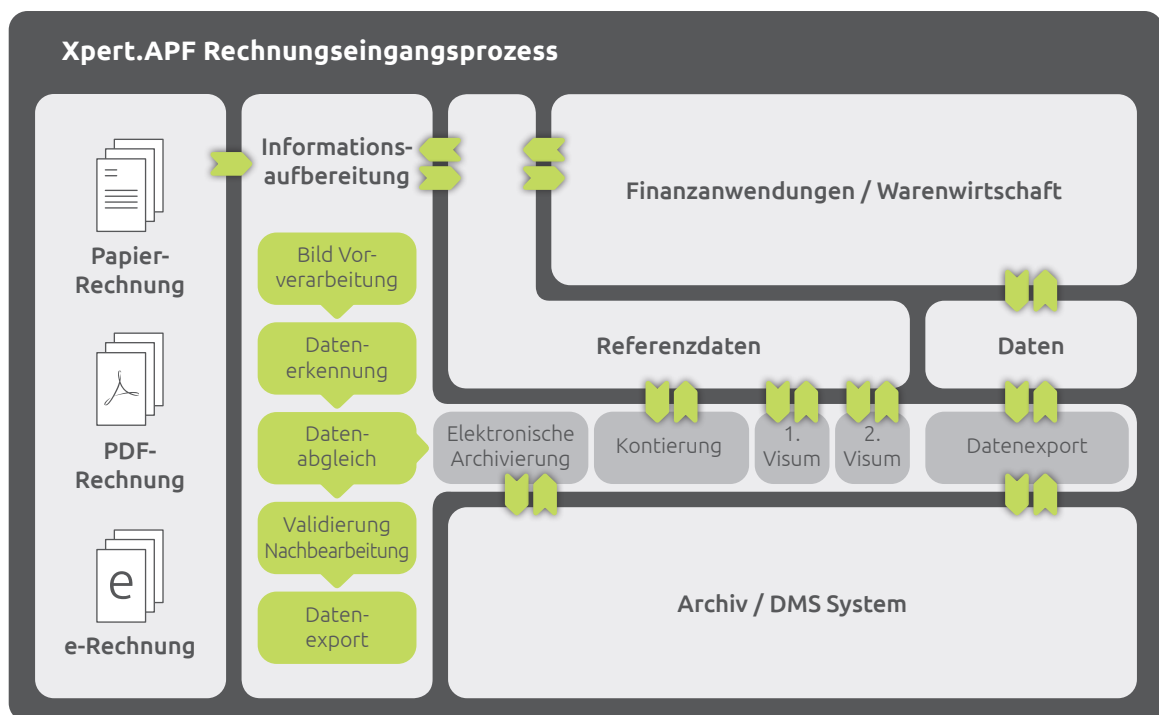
Xpert.APF Rechnungseingangsprozess

Papier-Rechnung

PDF-Rechnung

e

e-Rechnung

Informations-aufbereitung

Bild Vor-verarbeitung

Daten-erkennung

Daten-abgleich

Validierung Nachbearbeitung

Daten-export

Finanzanwendungen / Warenwirtschaft

Referenzdaten

Daten

Elektronische Archivierung

Kontierung

1. Visum

2. Visum

Datenexport

Archiv / DMS System